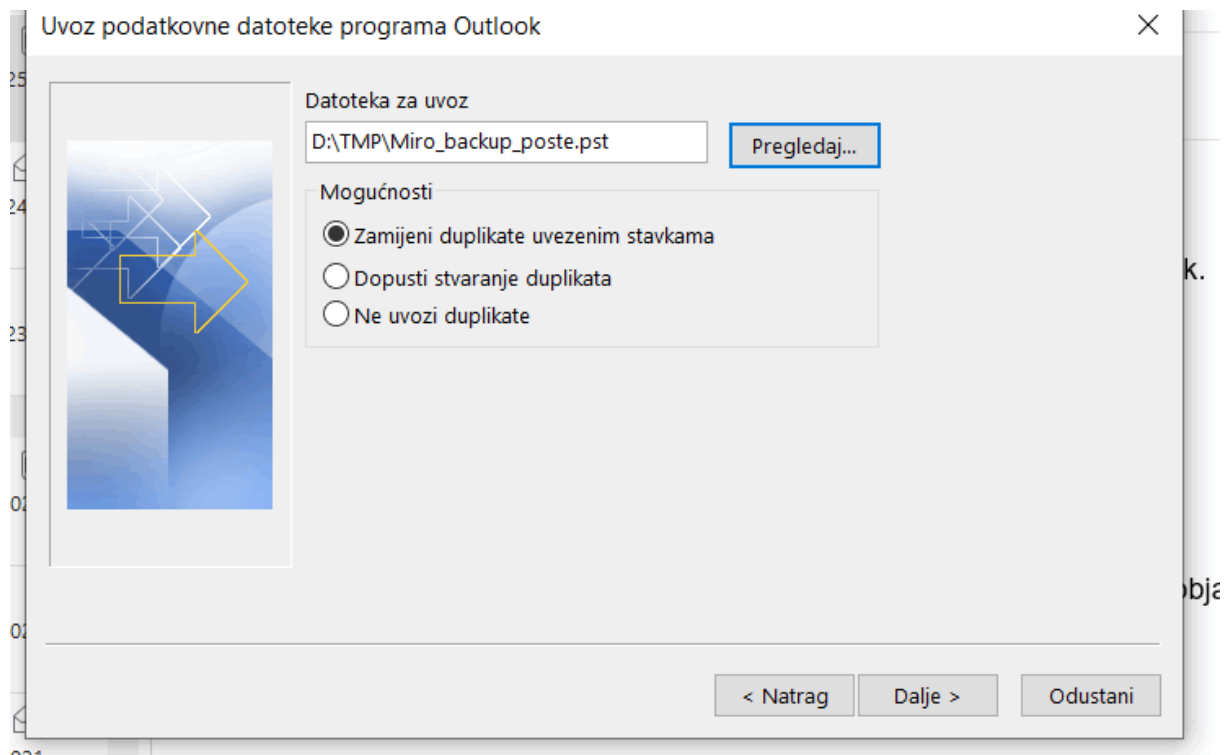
Uvoz podatkovne datoteke programa Outlook

×

Datoteka za uvoz

D:\TMP\Miro_backup_poste.pst

Pregledaj...

Mogućnosti

Zamijeni duplikate uvezenim stavkama

Dopusti stvaranje duplikata

Ne uvozi duplikate

< Natrag

Dalje >

Odustani

25

24

23

02

02

k.

bja

021